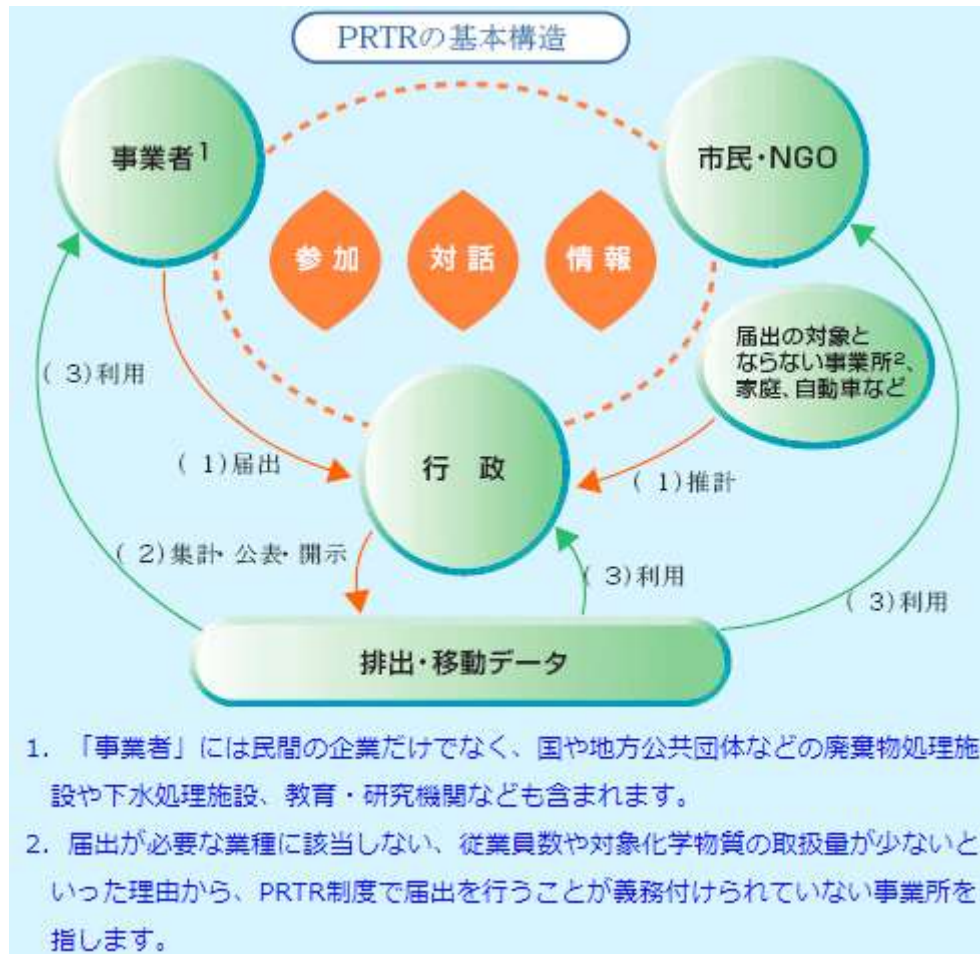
PRTRの基本構造

事業者$^1$

市民・NGO

参加

対話

情報

届出の対象とならない事業所$^2$、家庭、自動車など

(3)利用

(1)届出

行政

(1)推計

(2)集計・公表・開示

(3)利用

(3)利用

排出・移動データ

1. 「事業者」には民間の企業だけでなく、国や地方公共団体などの廃棄物処理施設や下水処理施設、教育・研究機関なども含まれます。

2. 届出が必要な業種に該当しない、従業員数や対象化学物質の取扱量が少ないといった理由から、PRTR制度で届出を行うことが義務付けられていない事業所を指します。